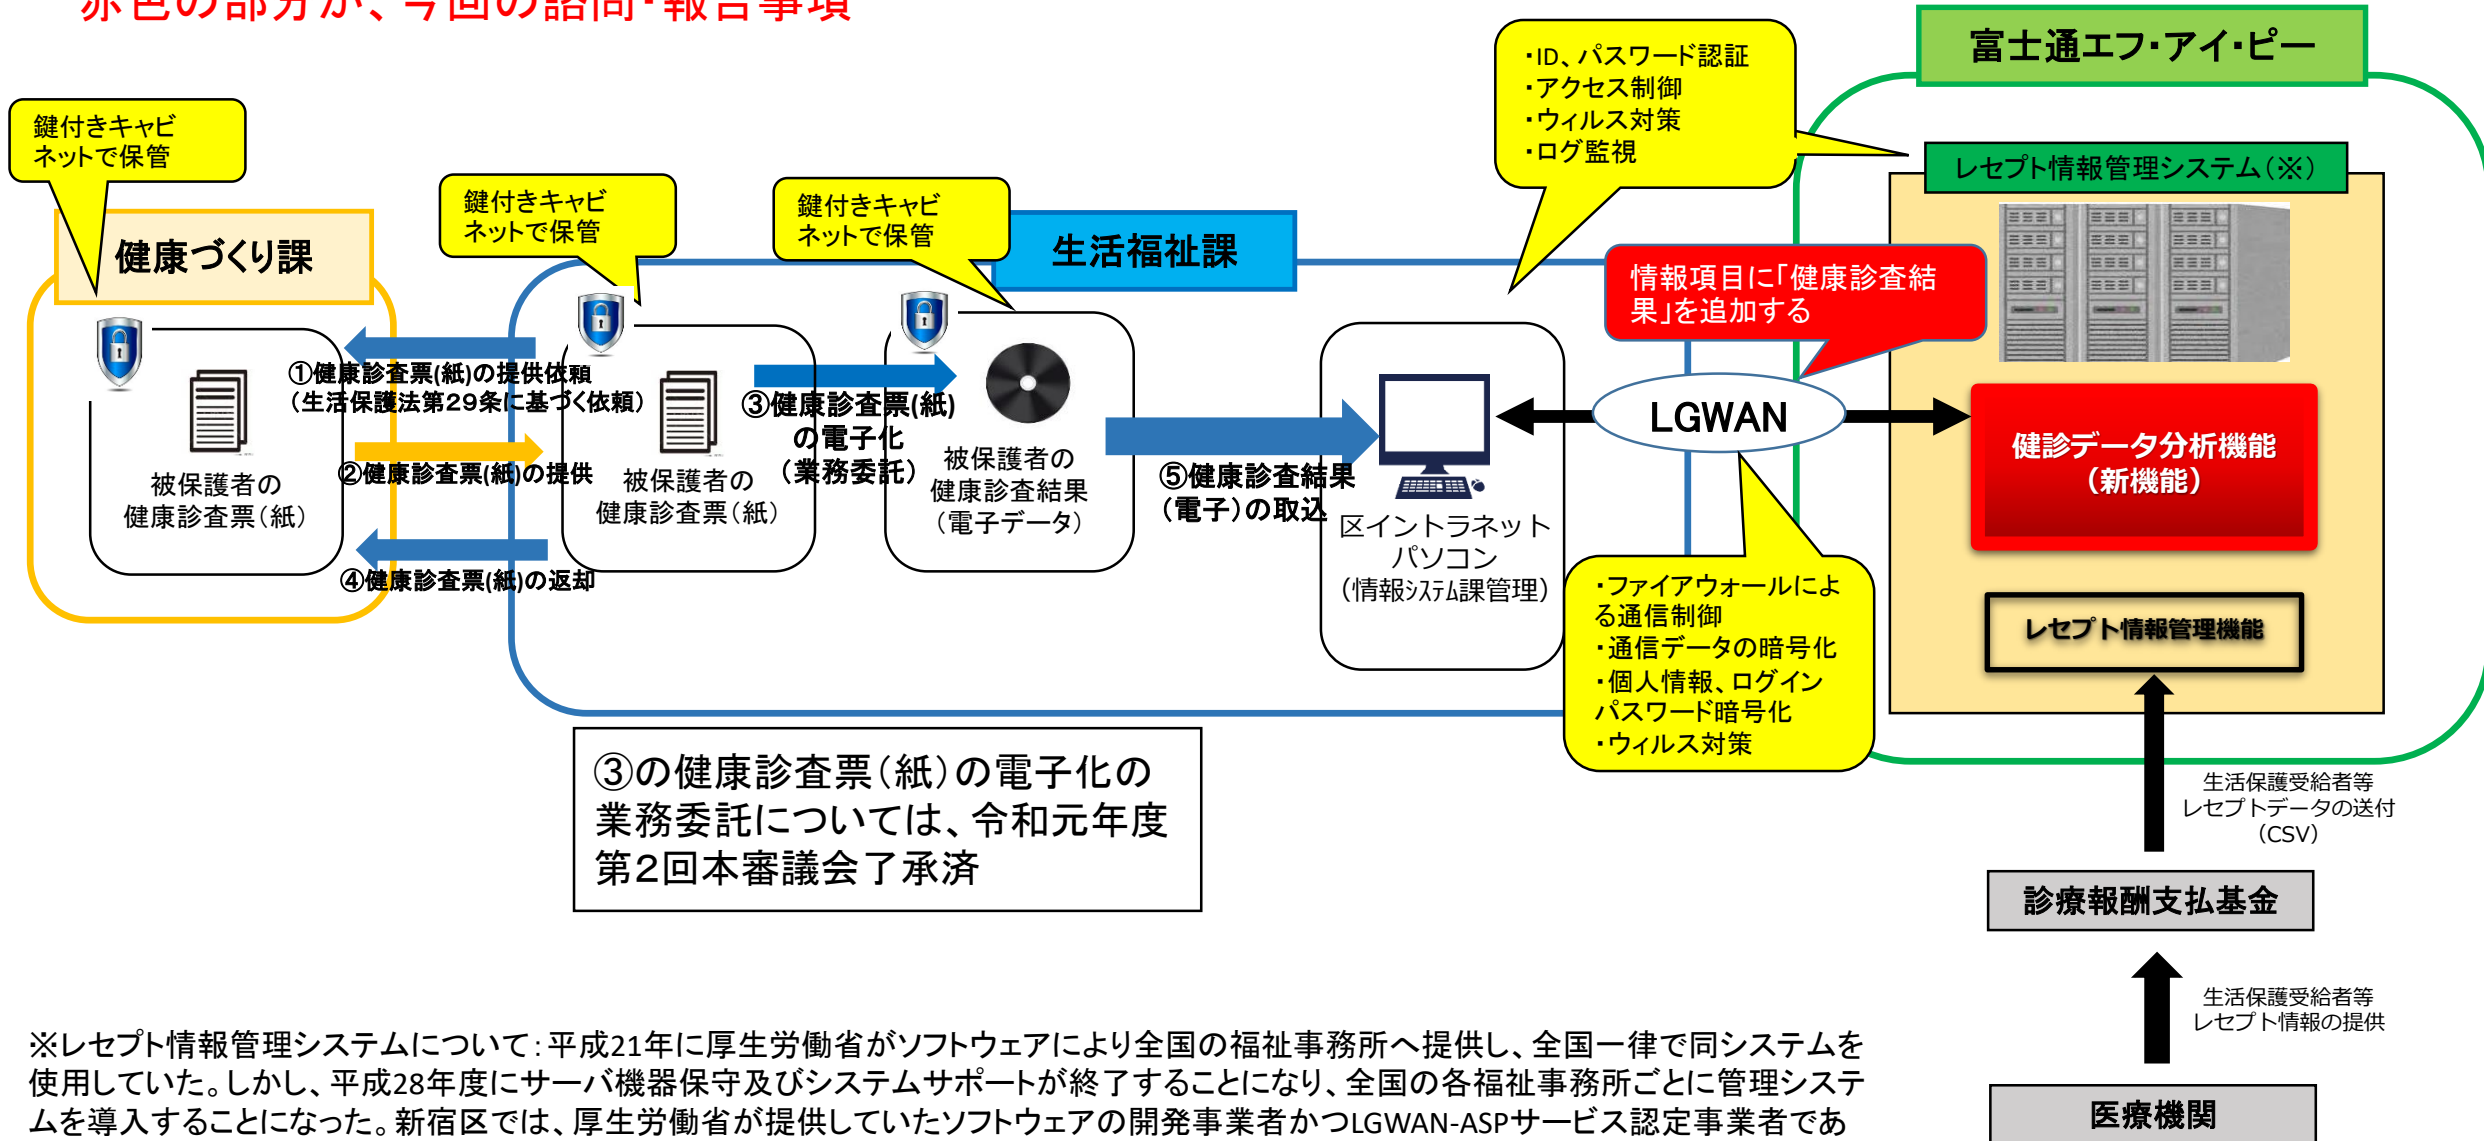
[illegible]

富士通エフ・アイ・ピー

・ID、パスワード認証
・アクセス制御
・ウィルス対策
・ログ監視

レセプト情報管理システム（※）

鍵付きキャビネットで保管

健康づくり課

鍵付きキャビネットで保管

鍵付きキャビネットで保管

生活福祉課

情報項目に「健康診査結果」を追加する

①健康診査票(紙)の提供依頼（生活保護法第29条に基づく依頼）

③健康診査票(紙)の電子化（業務委託）

LGWAN

健診データ分析機能（新機能）

②健康診査票(紙)の提供

被保護者の健康診査票（紙）

被保護者の健康診査票（紙）

被保護者の健康診査結果（電子データ）

⑤健康診査結果（電子）の取込

区イントラネットパソコン（情報システム課管理）

④健康診査票(紙)の返却

・ファイアウォールによる通信制御
・通信データの暗号化
・個人情報、ログインパスワード暗号化
・ウィルス対策

レセプト情報管理機能

③の健康診査票（紙）の電子化の業務委託については、令和元年度第2回本審議会了承済

生活保護受給者等レセプトデータの送付（CSV）

診療報酬支払基金

生活保護受給者等レセプト情報の提供

※レセプト情報管理システムについて：平成21年に厚生労働省がソフトウェアにより全国の福祉事務所へ提供し、全国一律で同システムを使用していた。しかし、平成28年度にサーバ機器保守及びシステムサポートが終了することになり、全国の各福祉事務所ごとに管理システムを導入することになった。新宿区では、厚生労働省が提供していたソフトウェアの開発事業者かつLGWAN-ASPサービス認定事業者であ

医療機関